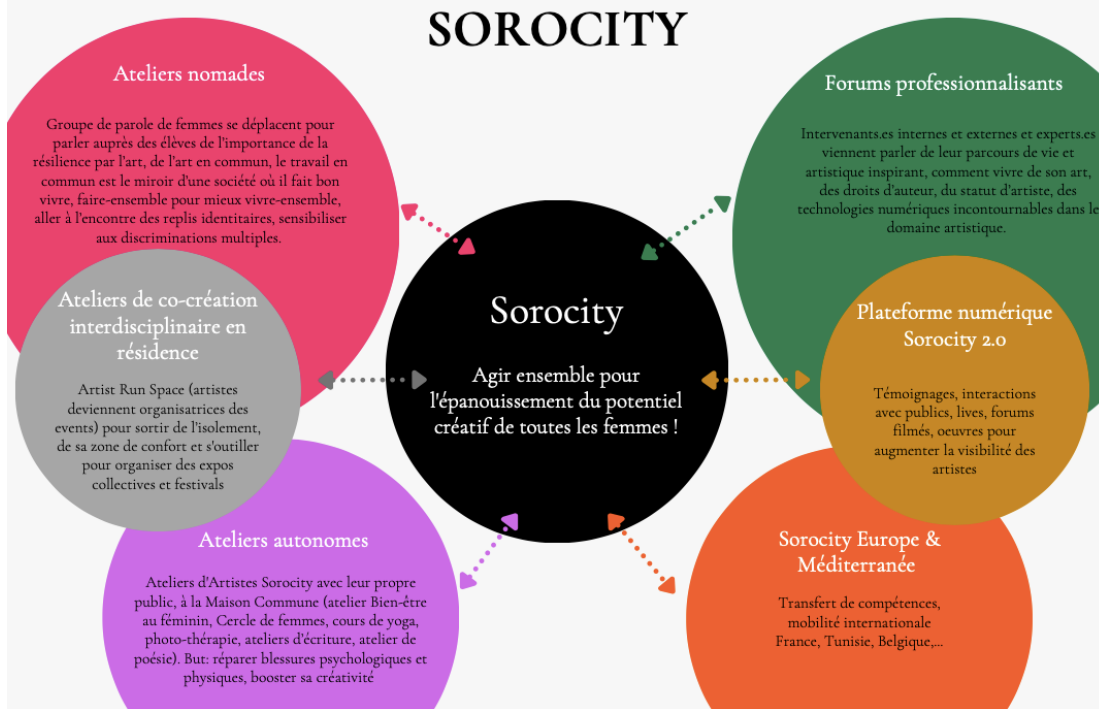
SOROCITY

Ateliers nomades

Groupe de parole de femmes se déplacent pour parler auprès des élèves de l'importance de la résilience par l'art, de l'art en commun, le travail en commun est le miroir d'une société où il fait bon vivre, faire-ensemble pour mieux vivre-ensemble, aller à l'encontre des replis identitaires, sensibiliser aux discriminations multiples.

Forums professionnalisants

Intervenants.es internes et externes et experts.es viennent parler de leur parcours de vie et artistique inspirant, comment vivre de son art, des droits d'auteur, du statut d'artiste, des technologies numériques incontournables dans le domaine artistique.

Ateliers de co-création interdisciplinaire en résidence

Artist Run Space (artistes deviennent organisatrices des events) pour sortir de l'isolement, de sa zone de confort et s'outiller pour organiser des expos collectives et festivals

Sorocity

Agir ensemble pour l'épanouissement du potentiel créatif de toutes les femmes !

Plateforme numérique Sorocity 2.0

Témoignages, interactions avec publics, lives, forums filmés, oeuvres pour augmenter la visibilité des artistes

Ateliers autonomes

Ateliers d'Artistes Sorocity avec leur propre public, à la Maison Commune (atelier Bien-être au féminin, Cercle de femmes, cours de yoga, photo-thérapie, ateliers d'écriture, atelier de poésie). But: réparer blessures psychologiques et physiques, booster sa créativité

Sorocity Europe & Méditerranée

Transfert de compétences, mobilité internationale France, Tunisie, Belgique,...